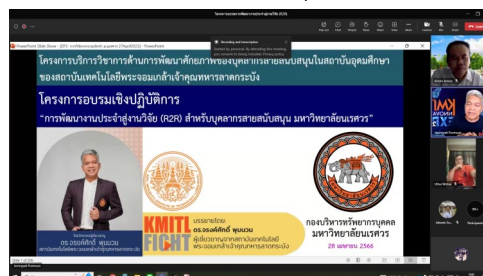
PowerPoint Slide Show

Recording and transcription

โครงการบริการวิชาการด้านการพัฒนาศักยภาพของบุคลากรสายสนับสนุนในสถาบันอุดมศึกษา ของสถาบันเทคโนโลยีพระจอมเกล้าเจ้าคุณทหารลาดกระบัง

โครงการอบรมเชิงปฏิบัติการ

"การพัฒนางานประจำสู่งานวิจัย (R2R) สำหรับบุคลากรสายสนับสนุน มหาวิทยาลัยนเรศวร"

ดร.ธงศักดิ์ พุ่มนวม

KMITL FIGHT

บรรยายโดย
ดร.ธงศักดิ์ พุ่มนวม

กองบริหารทรัพยากรบุคคล มหาวิทยาลัยนเรศวร

28 เมษายน 2566